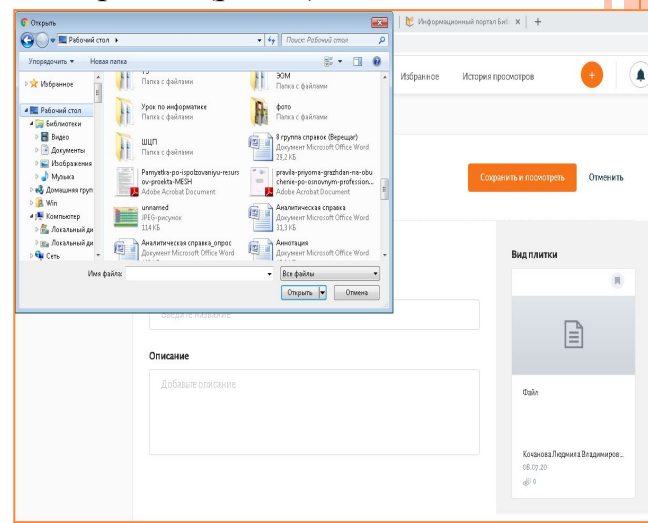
Открыть

Рабочий стол

Поиск: Рабочий стол

Упорядочить ▾ Новая папка

Избранное

Рабочий стол

Библиотеки

Видео

Документы

Изображения

Музыка

Домашняя груп

Win

Компьютер

Локальный ди

Локальный ди

Сеть

Папка с файлами

ЭОМ

Папка с файлами

Урок по информатике

Папка с файлами

фото

Папка с файлами

ШЦП

Папка с файлами

8 группа справок (Верещаг)

Документ Microsoft Office Word

29,2 КБ

Pamyatka-po-ispolzovaniyu-resursov-proekta-MESH

Adobe Acrobat Document

pravila-priyoma-grazhdan-na-obuchenie-po-osnovnym-profession...

Adobe Acrobat Document

unnamed

JPEG-рисунок

114 КБ

Аналитическая справка

Документ Microsoft Office Word

31,3 КБ

Аналитическая справка_опрос

Документ Microsoft Office Word

Аннотация

Документ Microsoft Office Word

Имя файла:

Все файлы

Открыть

Отмена

Информационный портал Биб

Избранное

История просмотров

Сохранить и посмотреть

Отменить

Вид плитки

Введите название

Описание

Добавьте описание

Файл

Коканова Людмила Владимиров...

08.07.20

0